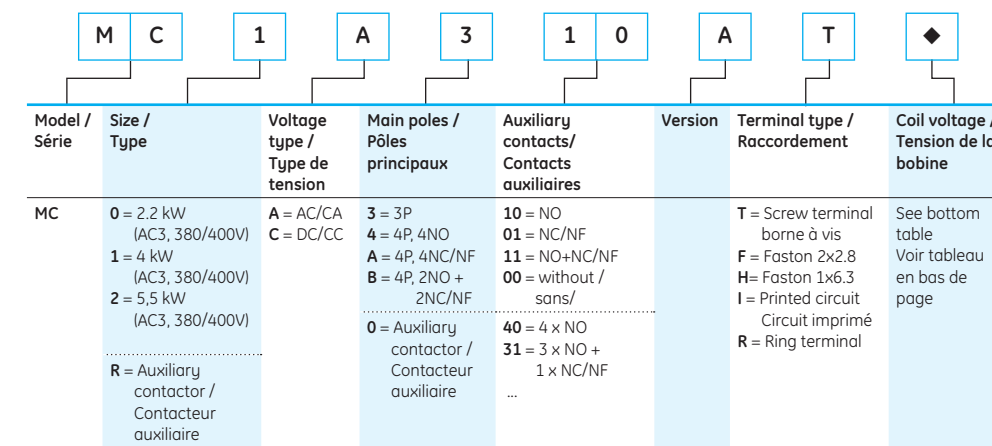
M C 1 A 3 1 0 A T ◆

| Model / Série | Size / Type | Voltage type / Type de tension | Main poles / Pôles principaux | Auxiliary contacts/ Contacts auxiliaires | Version | Terminal type / Raccordement | Coil voltage / Tension de la bobine |
|---|---|---|---|---|---|---|---|
| MC | **0** = 2.2 kW (AC3, 380/400V) **1** = 4 kW (AC3, 380/400V) **2** = 5,5 kW (AC3, 380/400V) | **A** = AC/CA **C** = DC/CC | **3** = 3P **4** = 4P, 4NO **A** = 4P, 4NC/NF **B** = 4P, 2NO + 2NC/NF | **10** = NO **01** = NC/NF **11** = NO+NC/NF **00** = without / sans/ | | **T** = Screw terminal borne à vis **F** = Faston 2x2.8 **H**= Faston 1x6.3 **I** = Printed circuit Circuit imprimé **R** = Ring terminal | See bottom table Voir tableau en bas de page |
| | **R** = Auxiliary contactor / Contacteur auxiliaire | | **0** = Auxiliary contactor / Contacteur auxiliaire | **40** = 4 x NO **31** = 3 x NO + 1 x NC/NF ... | | | |